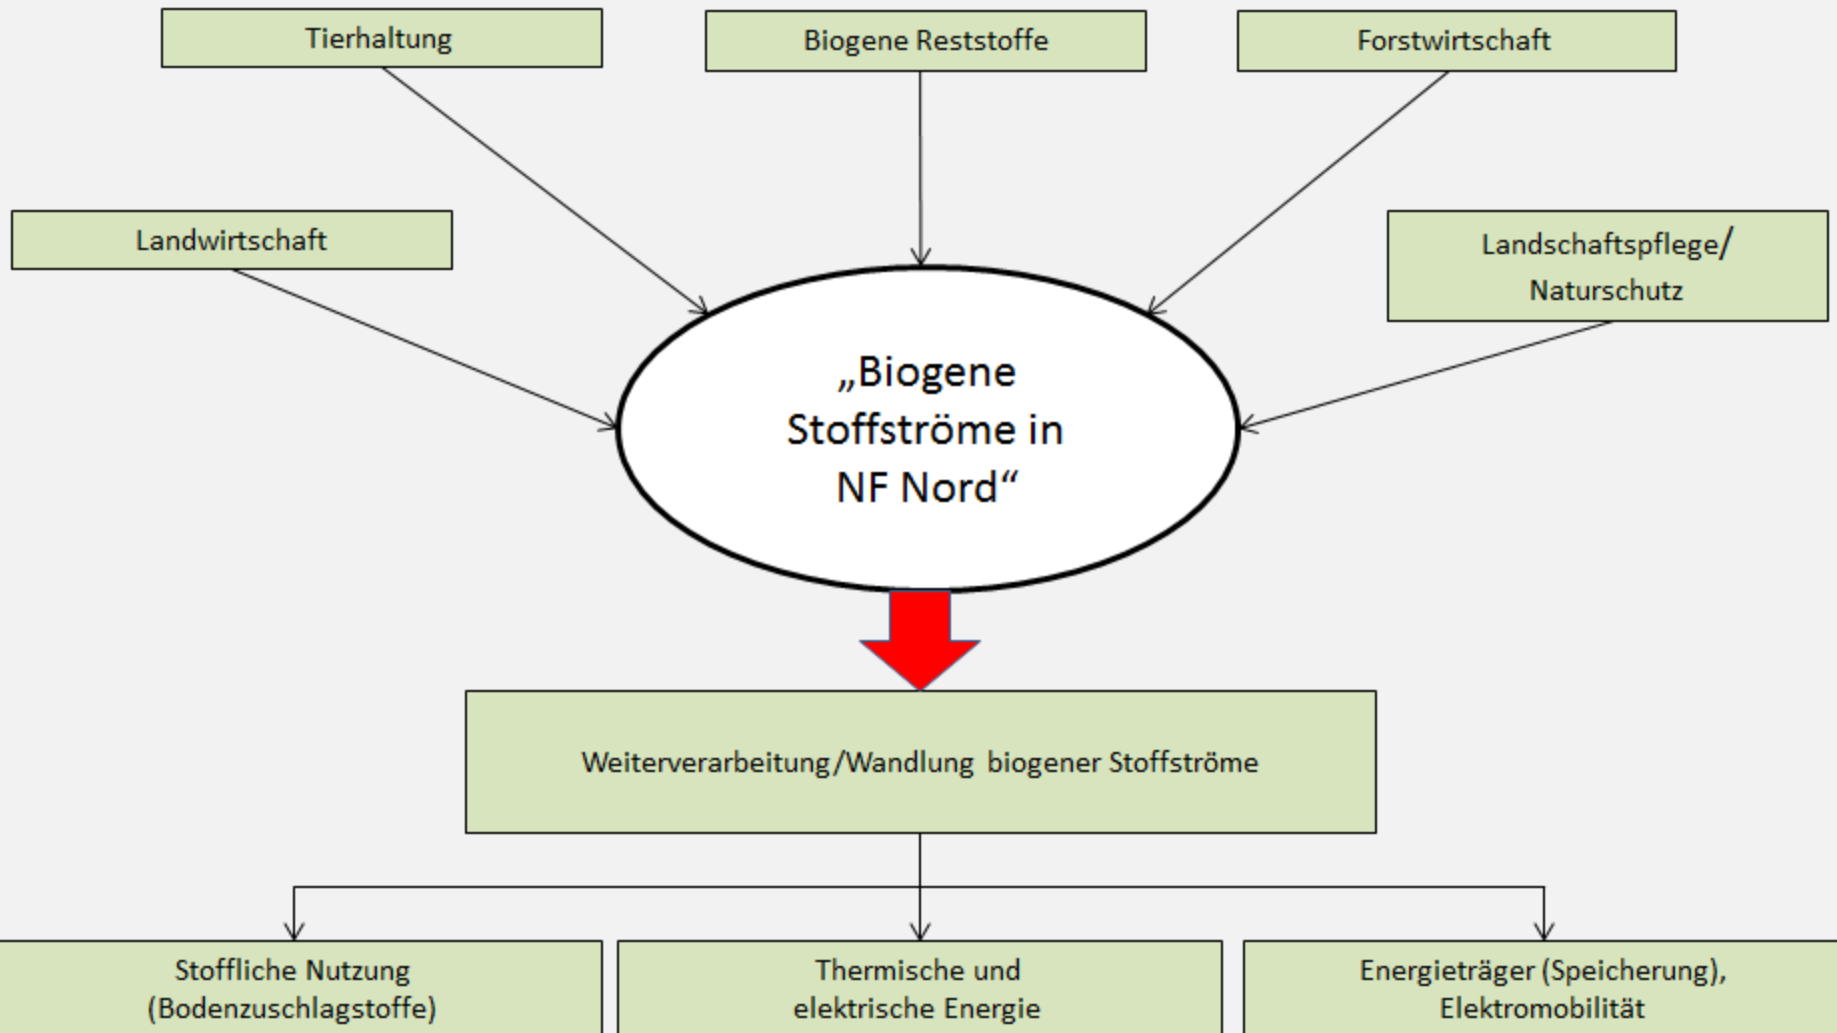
Tierhaltung

Biogene Reststoffe

Forstwirtschaft

Landwirtschaft

Landschaftspflege/ Naturschutz

„Biogene Stoffströme in NF Nord“

Weiterverarbeitung/Wandlung biogener Stoffströme

Stoffliche Nutzung (Bodenzuschlagstoffe)

Thermische und elektrische Energie

Energieträger (Speicherung), Elektromobilität